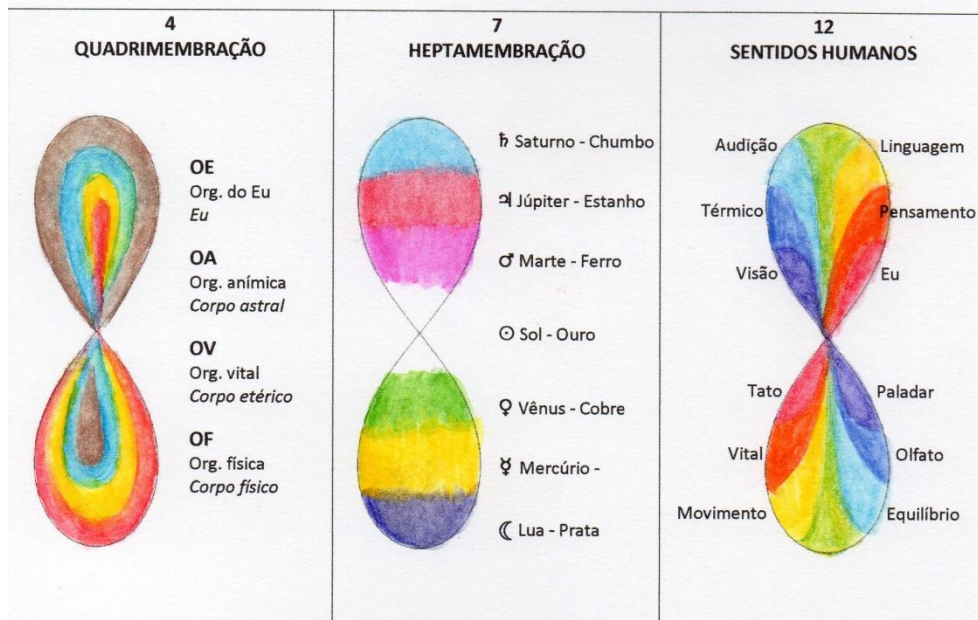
4
QUADRIMEMBRAÇÃO

OE
Org. do Eu
*Eu*

OA
Org. anímica
*Corpo astral*

OV
Org. vital
*Corpo etérico*

OF
Org. física
*Corpo físico*

7
HEPTAMEMBRAÇÃO

♄ Saturno - Chumbo

♃ Júpiter - Estanho

♂ Marte - Ferro

☉ Sol - Ouro

♀ Vênus - Cobre

☿ Mercúrio -

☾ Lua - Prata

12
SENTIDOS HUMANOS

Audição
Linguagem
Térmico
Pensamento
Visão
Eu
Tato
Paladar
Vital
Olfato
Movimento
Equilíbrio